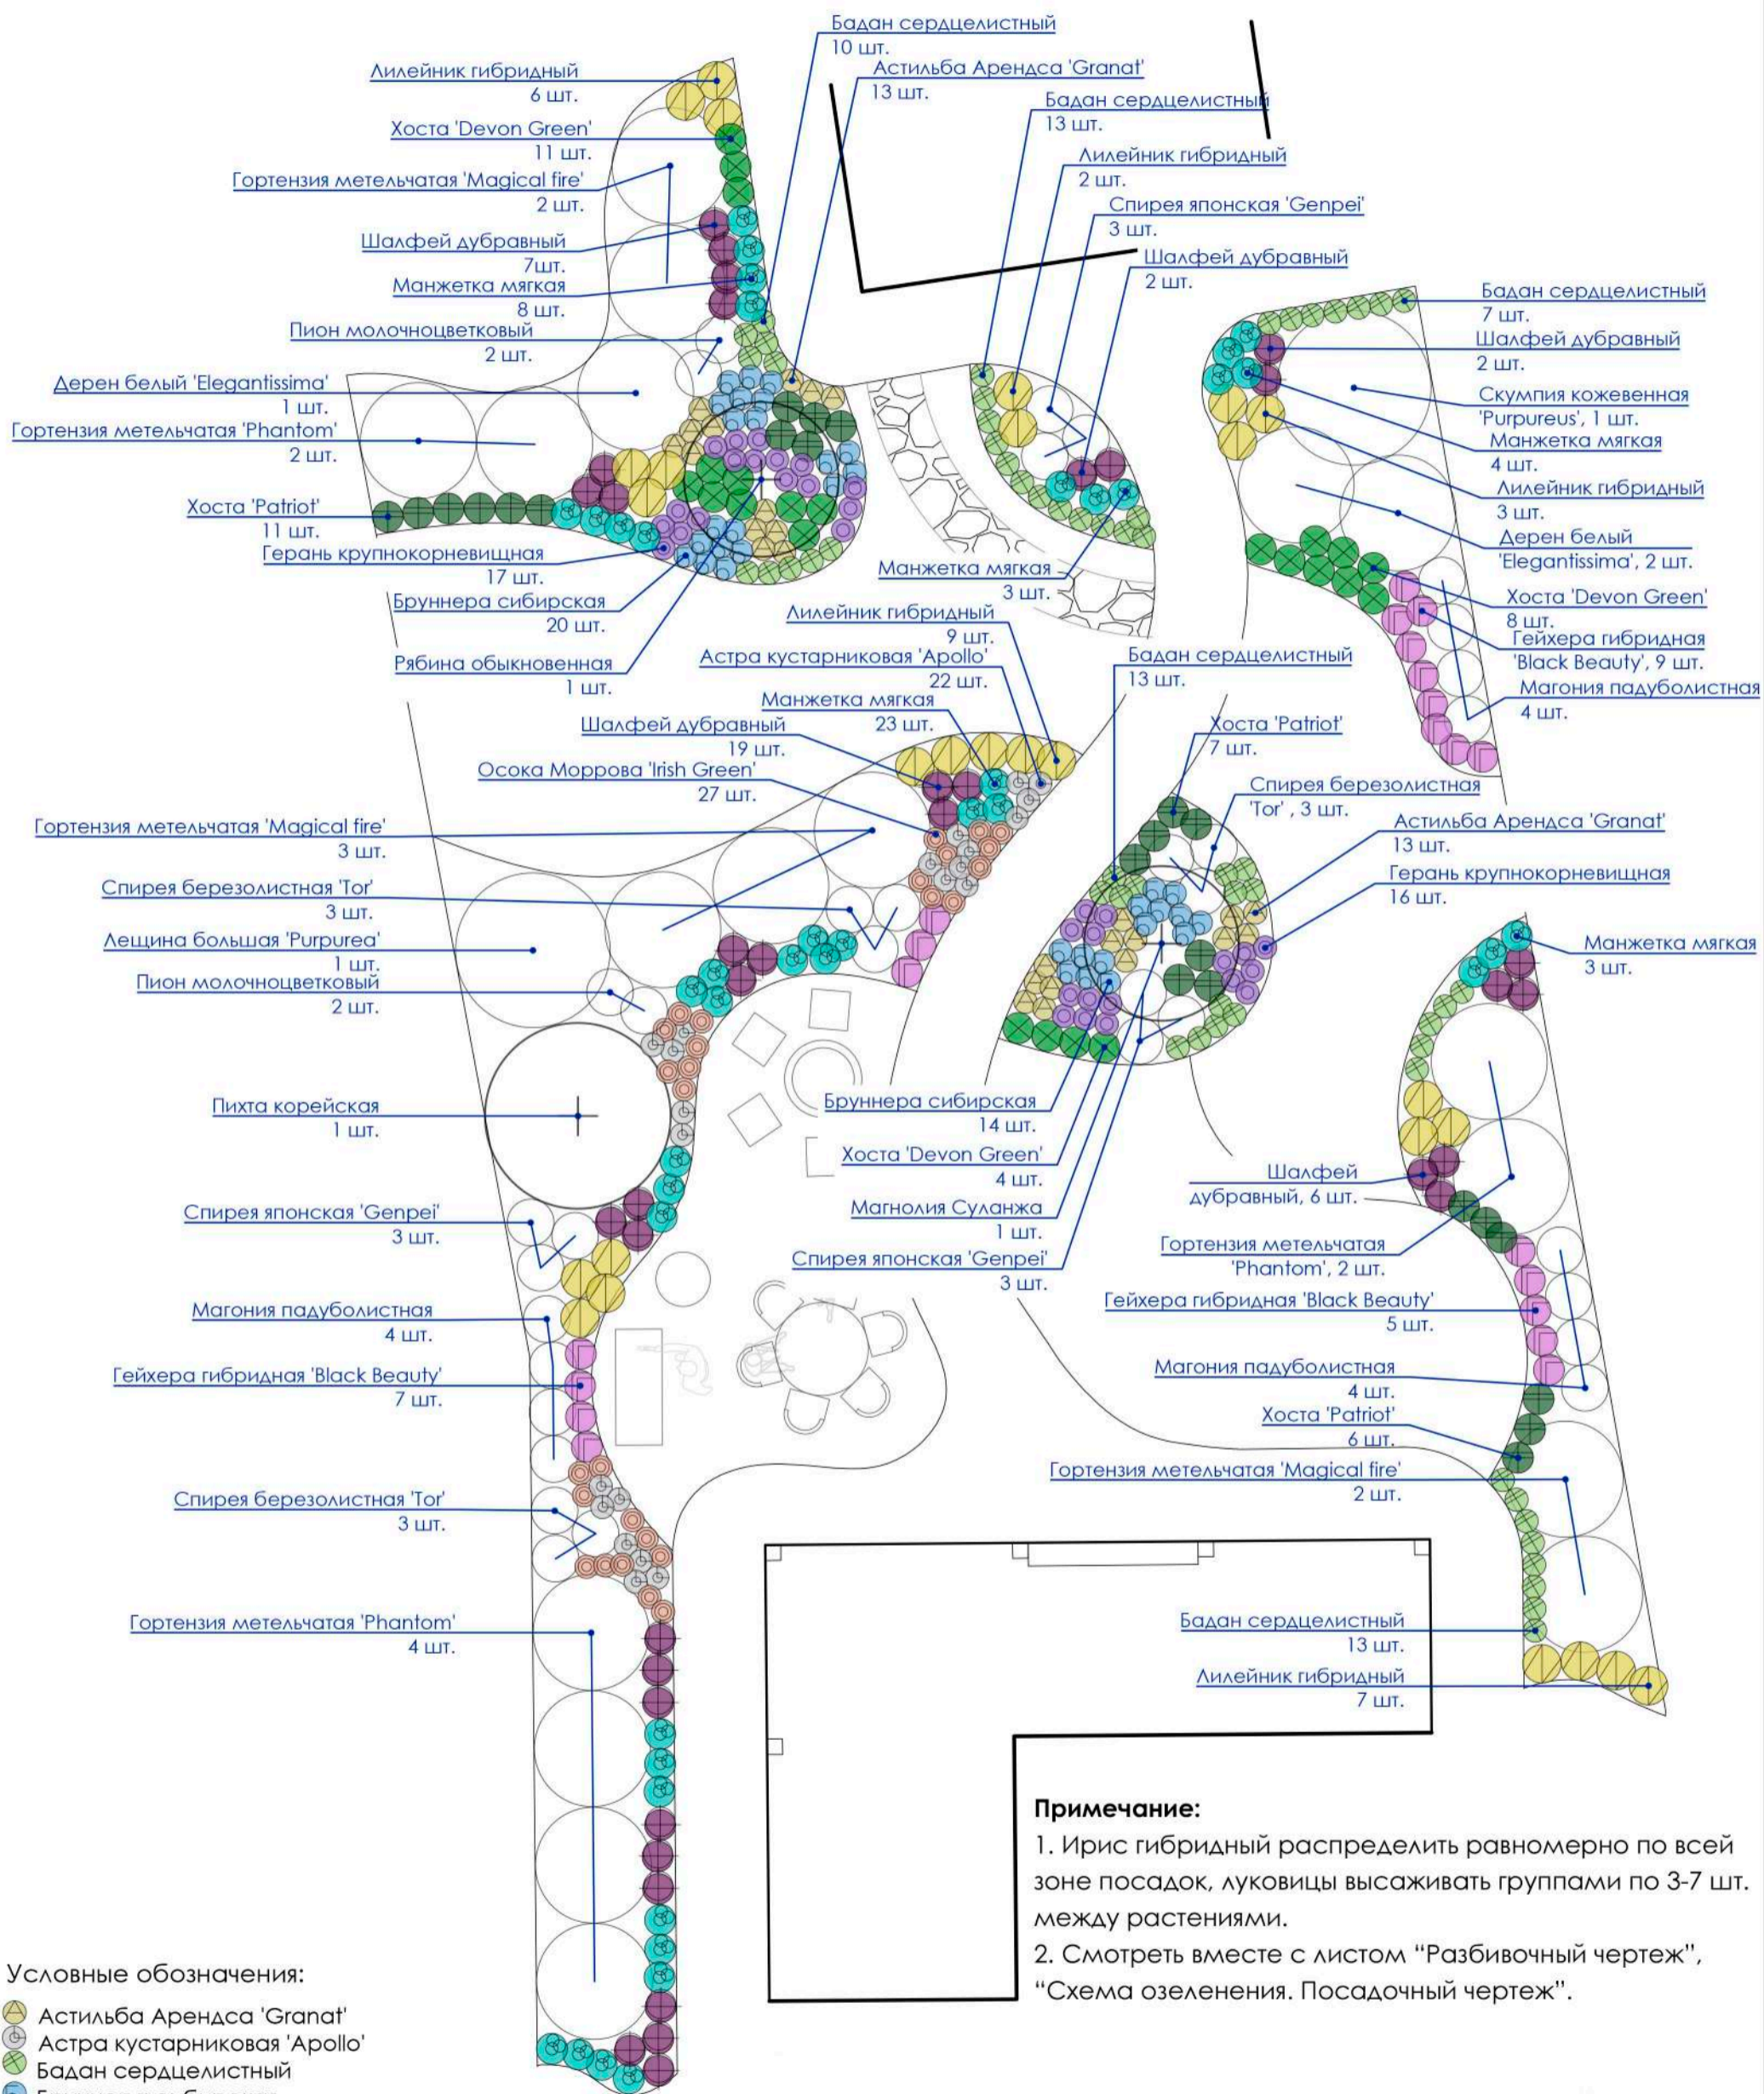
Бадан сердцелистный
10 шт.
Астильба Арендса 'Granat'
13 шт.
Лилейник гибридный
6 шт.
Бадан сердцелистный
13 шт.
Хоста 'Devon Green'
11 шт.
Лилейник гибридный
2 шт.
Гортензия метельчатая 'Magical fire'
2 шт.
Спирея японская 'Genpei'
3 шт.
Шалфей дубравный
7шт.
Шалфей дубравный
2 шт.
Манжетка мягкая
8 шт.
Бадан сердцелистный
7 шт.
Пион молочноцветковый
2 шт.
Шалфей дубравный
2 шт.
Дерен белый 'Elegantissima'
1 шт.
Скумпия кожевенная
'Purpureus', 1 шт.
Гортензия метельчатая 'Phantom'
2 шт.
Манжетка мягкая
4 шт.
Лилейник гибридный
3 шт.
Хоста 'Patriot'
11 шт.
Дерен белый
'Elegantissima', 2 шт.
Герань крупнокорневищная
17 шт.
Манжетка мягкая
3 шт.
Хоста 'Devon Green'
8 шт.
Бруннера сибирская
20 шт.
Гейхера гибридная
'Black Beauty', 9 шт.
Лилейник гибридный
9 шт.
Рябина обыкновенная
1 шт.
Астра кустарниковая 'Apollo'
22 шт.
Бадан сердцелистный
13 шт.
Магония падуболистная
4 шт.
Манжетка мягкая
23 шт.
Хоста 'Patriot'
7 шт.
Шалфей дубравный
19 шт.
Спирея березолистная
'Tor' , 3 шт.
Осока Моррова 'Irish Green'
27 шт.
Астильба Арендса 'Granat'
13 шт.
Гортензия метельчатая 'Magical fire'
3 шт.
Герань крупнокорневищная
16 шт.
Спирея березолистная 'Tor'
3 шт.
Лещина большая 'Purpurea'
1 шт.
Манжетка мягкая
3 шт.
Пион молочноцветковый
2 шт.
Пихта корейская
1 шт.
Бруннера сибирская
14 шт.
Хоста 'Devon Green'
4 шт.
Шалфей
дубравный, 6 шт.
Магнолия Суланжа
1 шт.
Спирея японская 'Genpei'
3 шт.
Гортензия метельчатая
'Phantom', 2 шт.
Спирея японская 'Genpei'
3 шт.
Магония падуболистная
4 шт.
Гейхера гибридная 'Black Beauty'
5 шт.
Гейхера гибридная 'Black Beauty'
7 шт.
Магония падуболистная
4 шт.
Хоста 'Patriot'
6 шт.
Гортензия метельчатая 'Magical fire'
2 шт.
Спирея березолистная 'Tor'
3 шт.
Гортензия метельчатая 'Phantom'
4 шт.
Бадан сердцелистный
13 шт.
Лилейник гибридный
7 шт.
Примечание:
1. Ирис гибридный распределить равномерно по всей зоне посадок, луковицы высаживать группами по 3-7 шт. между растениями.
2. Смотреть вместе с листом “Разбивочный чертеж”, “Схема озеленения. Посадочный чертеж”.
Условные обозначения:
Астильба Арендса 'Granat'
Астра кустарниковая 'Apollo'
Бадан сердцелистный
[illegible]